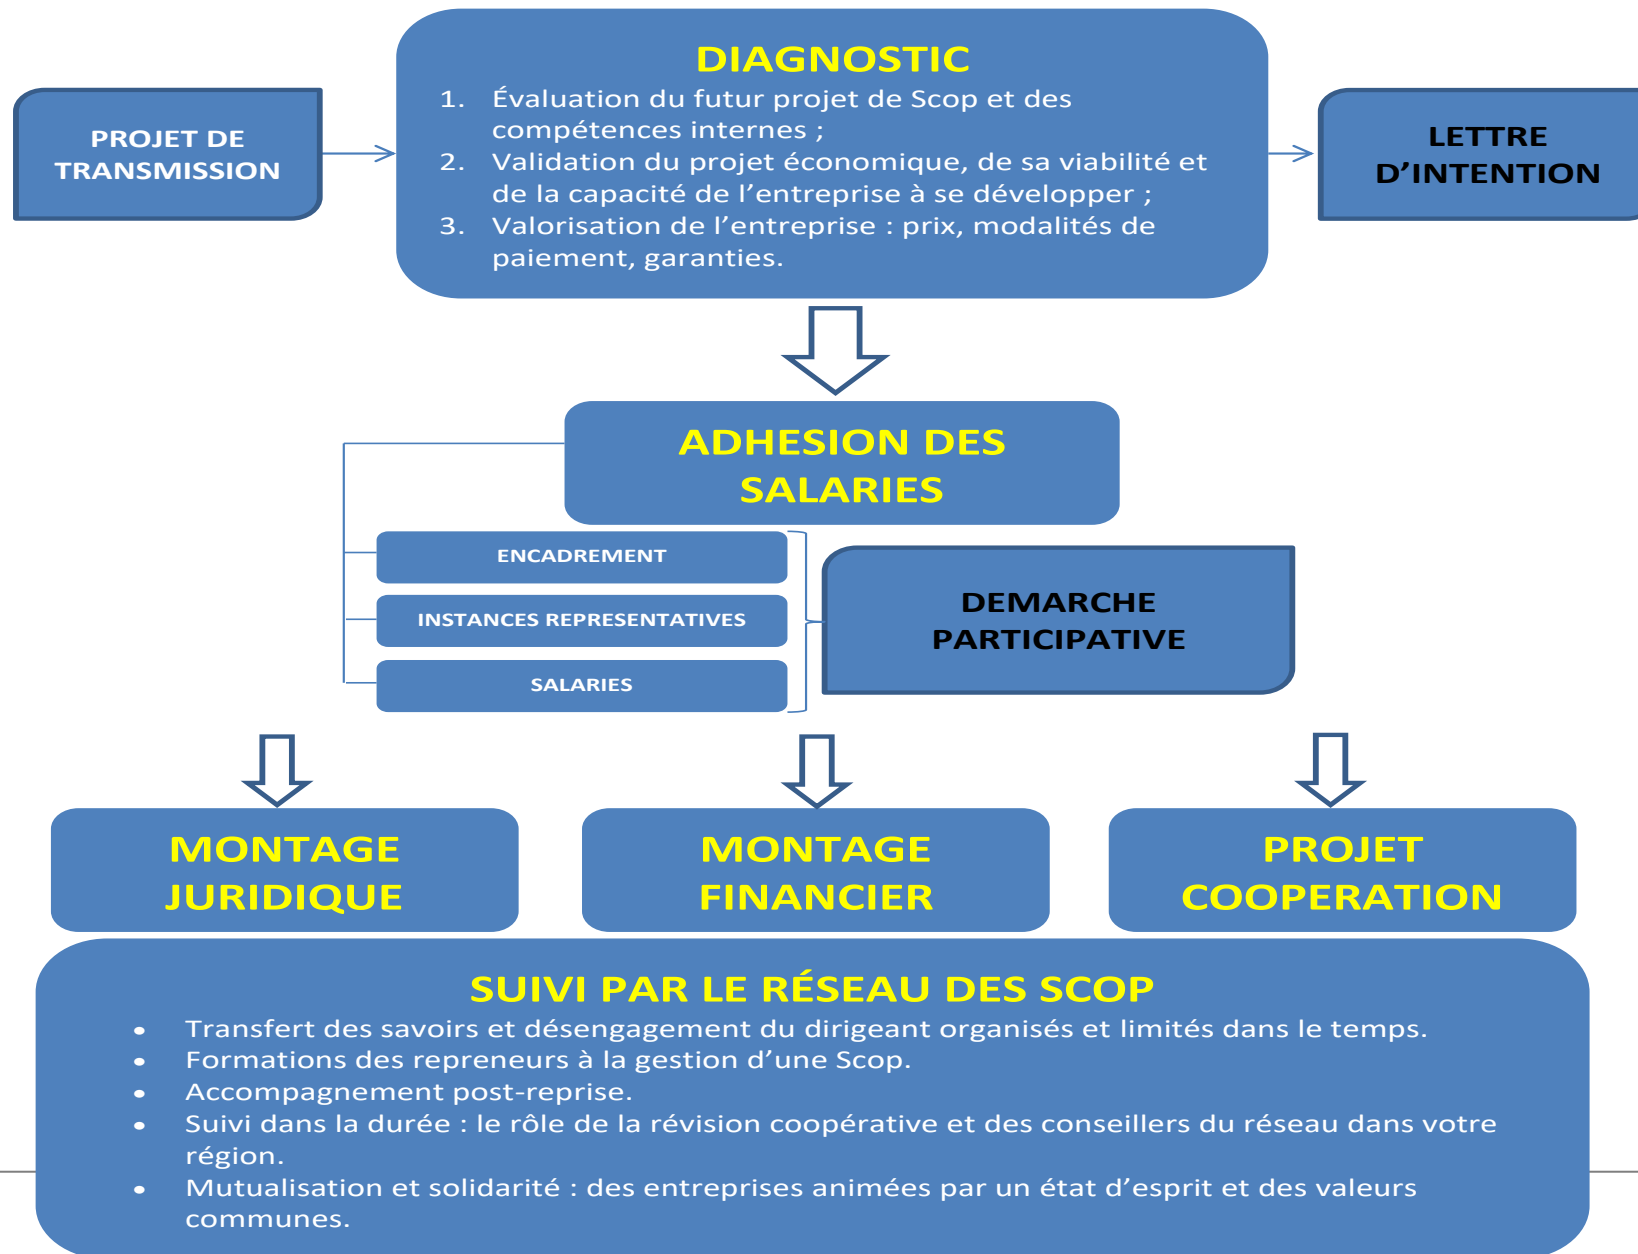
PROJET DE TRANSMISSION

DIAGNOSTIC
1. Évaluation du futur projet de Scop et des compétences internes ;
2. Validation du projet économique, de sa viabilité et de la capacité de l'entreprise à se développer ;
3. Valorisation de l'entreprise : prix, modalités de paiement, garanties.

LETTRE D'INTENTION

ADHESION DES SALARIES

ENCADREMENT

INSTANCES REPRESENTATIVES

SALARIES

DEMARCHE PARTICIPATIVE

MONTAGE JURIDIQUE

MONTAGE FINANCIER

PROJET COOPERATION

SUIVI PAR LE RÉSEAU DES SCOP
• Transfert des savoirs et désengagement du dirigeant organisés et limités dans le temps.
• Formations des repreneurs à la gestion d'une Scop.
• Accompagnement post-reprise.
• Suivi dans la durée : le rôle de la révision coopérative et des conseillers du réseau dans votre région.
• Mutualisation et solidarité : des entreprises animées par un état d'esprit et des valeurs communes.